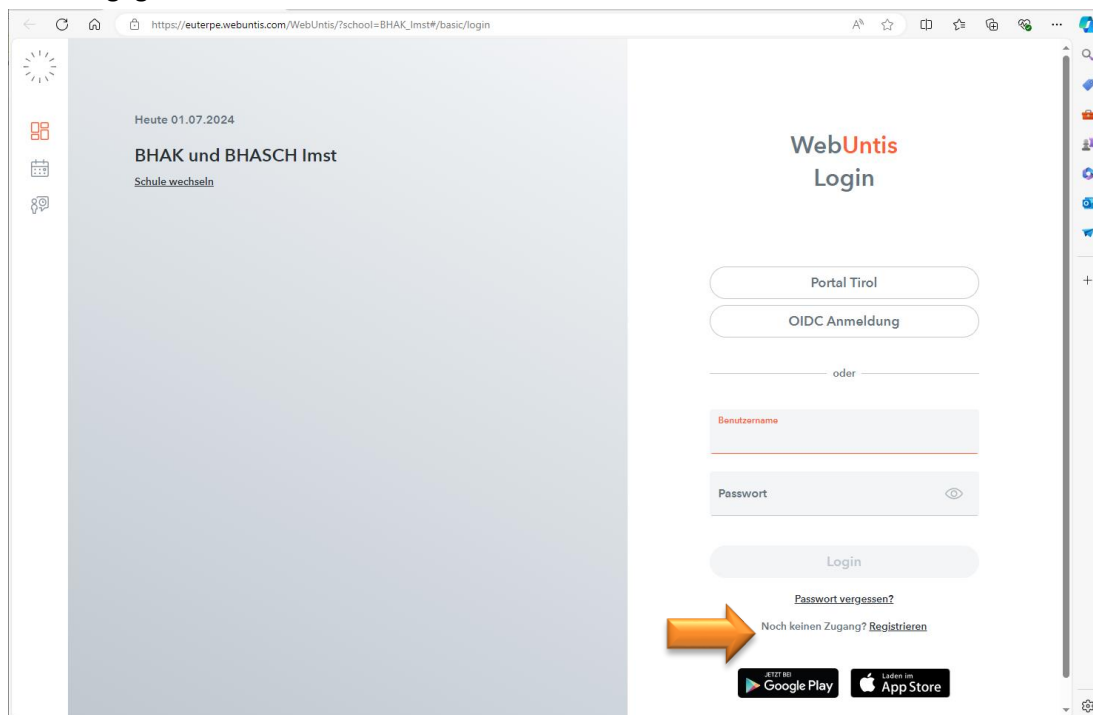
https://euterpe.webuntis.com/WebUntis/?school=BHAK_Imst#/basic/login

Heute 01.07.2024

BHAK und BHASCH Imst

Schule wechseln

WebUntis
Login

Portal Tirol

OIDC Anmeldung

oder

Benutzername

Passwort

Login

Passwort vergessen?

Noch keinen Zugang? Registrieren

JETZT BEI Google Play

Laden im App Store